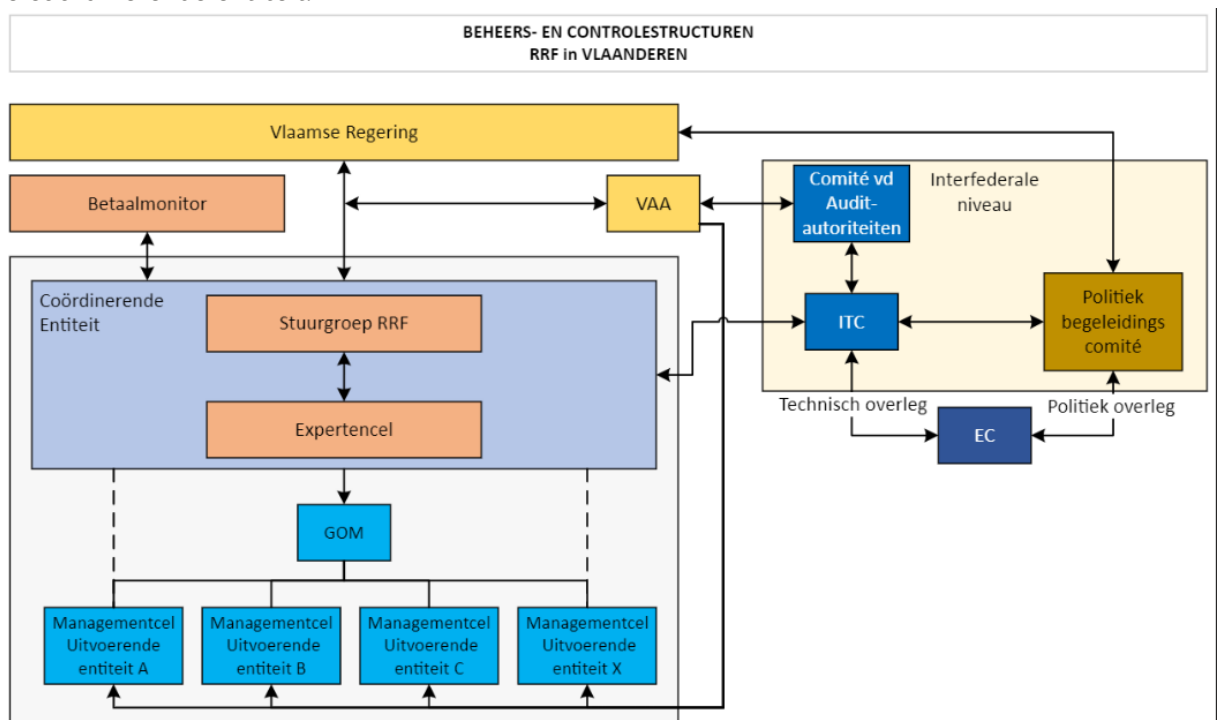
BEHEERS- EN CONTROLESTRUCTUREN
RRF in VLAANDEREN

Vlaamse Regering

Betaalmonitor

VAA

Comité vd Audit-autoriteiten

Interfederale niveau

Coördinerende Entiteit

Stuurgroep RRF

Expertencel

ITC

Politiek begeleidings comité

Technisch overleg

Politiek overleg

EC

GOM

Managementcel Uitvoerende entiteit A

Managementcel Uitvoerende entiteit B

Managementcel Uitvoerende entiteit C

Managementcel Uitvoerende entiteit X